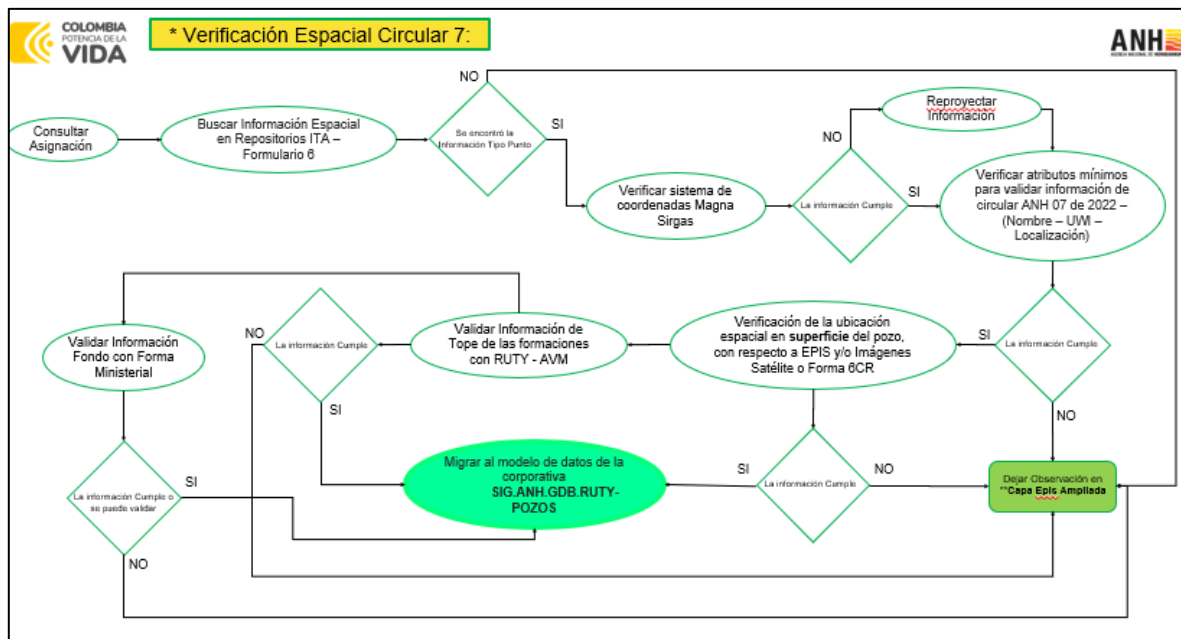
COLOMBIA POTENCIA DE LA VIDA

* Verificación Espacial Circular 7:

ANH

Consultar Asignación

Buscar Información Espacial en Repositorios ITA – Formulario 6

NO

Se encontró la Información Tipo Punto

SI

Verificar sistema de coordenadas Magna Sirgas

NO

La información Cumple

SI

Reproyectar Información

Verificar atributos mínimos para validar información de circular ANH 07 de 2022 – (Nombre – UWI – Localización)

SI

La información Cumple

NO

Verificación de la ubicación espacial en superficie del pozo, con respecto a EPIS y/o Imágenes Satélite o Forma 6CR

Validar Información de Tope de las formaciones con RUTY - AVM

NO

La información Cumple

SI

Validar Información Fondo con Forma Ministerial

La información Cumple o se puede validar

SI

NO

Migrar al modelo de datos de la corporativa SIG.ANH.GDB.RUTY-POZOS

SI

La información Cumple

NO

Dejar Observación en **Capa Epis Ampliada